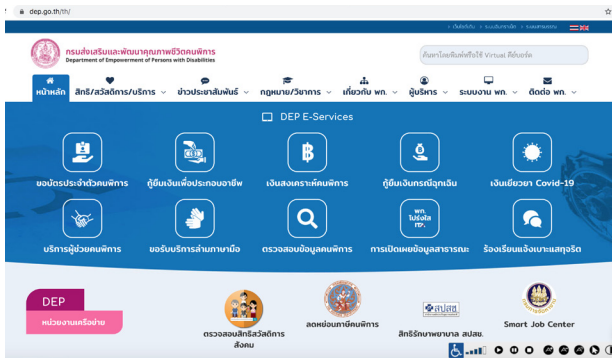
dep.go.th/th/

เว็บไซต์เดิม > ระบบอินทราเน็ต > ระบบสารบรรณ

กรมส่งเสริมและพัฒนาคุณภาพชีวิตคนพิการ
Department of Empowerment of Persons with Disabilities

ค้นหาโดยพิมพ์หรือใช้ Virtual คีย์บอร์ด

หน้าหลัก | สิทธิ/สวัสดิการ/บริการ | ข่าวประชาสัมพันธ์ | กฎหมาย/วิชาการ | เกี่ยวกับ พก. | ผู้บริหาร | ระบบงาน พก. | ติดต่อ พก.

DEP E-Services

ขอบัตรประจำตัวคนพิการ
กู้ยืมเงินเพื่อประกอบอาชีพ
เงินสงเคราะห์คนพิการ
กู้ยืมเงินกรณีฉุกเฉิน
เงินเยียวยา Covid-19

บริการผู้ช่วยคนพิการ
ขอรับบริการล่ามภาษามือ
ตรวจสอบข้อมูลคนพิการ
พก. โปร่งใส ITA
การเปิดเผยข้อมูลสาธารณะ
ร้องเรียนแจ้งเบาะแสทุจริต

DEP
หน่วยงานเครือข่าย

ตรวจสอบสิทธิสวัสดิการสังคม
ลดหย่อนภาษีคนพิการ
สปสช.
สิทธิรักษาพยาบาล สปสช.
Smart Job Center